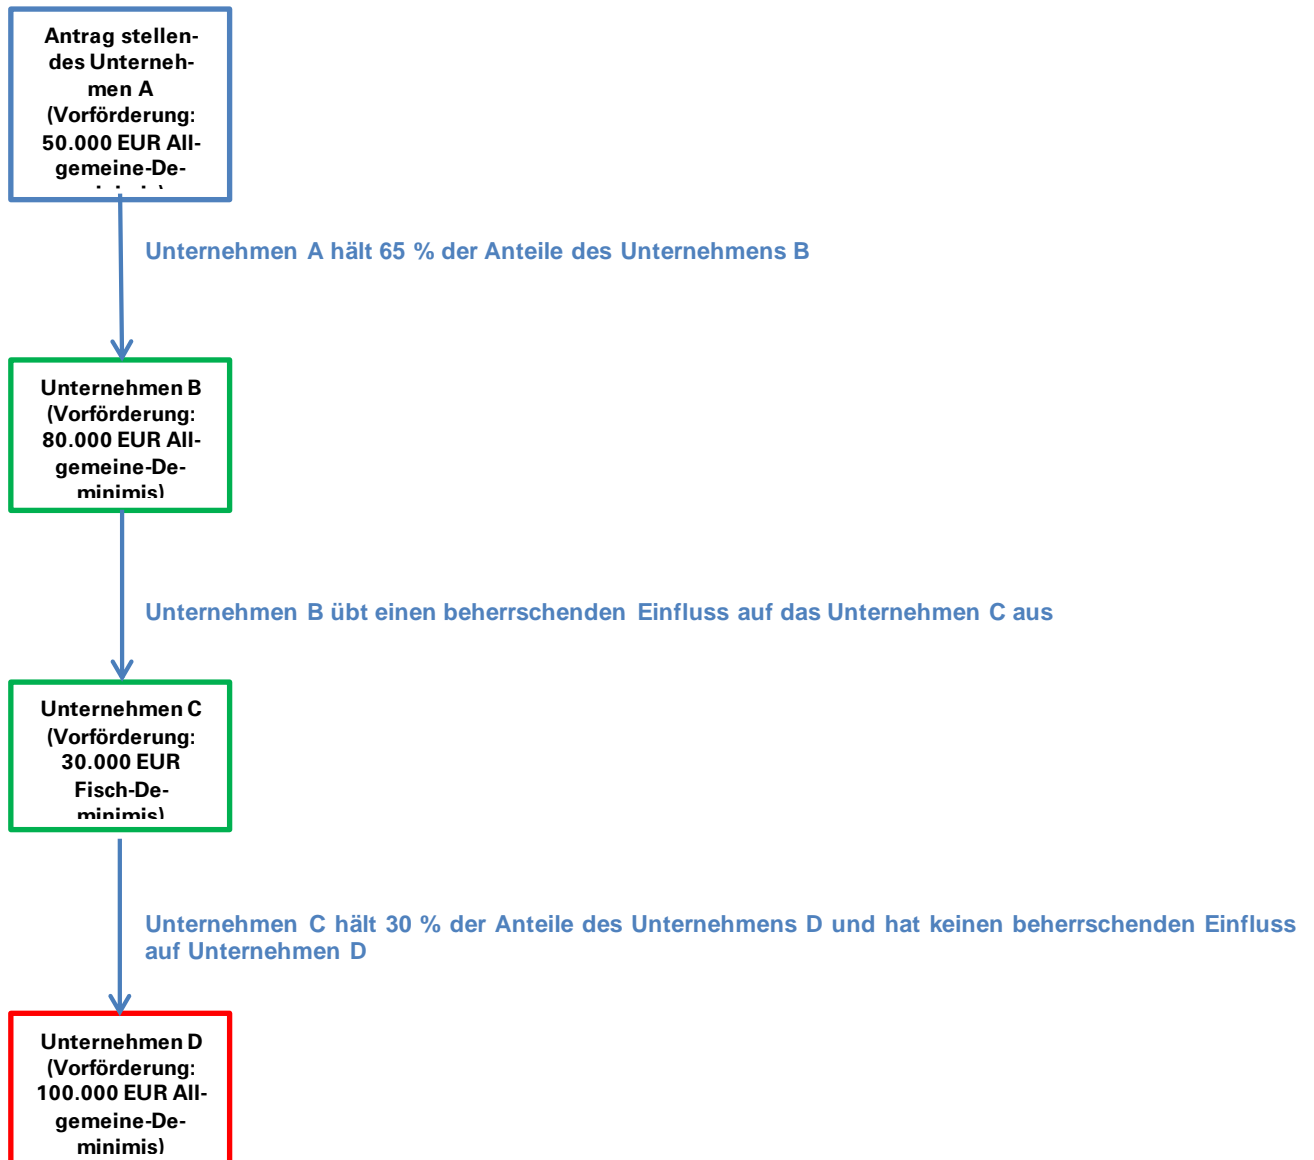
Antrag stellendes Unternehmen A (Vorförderung: 50.000 EUR Allgemeine-De-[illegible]

Unternehmen A hält 65 % der Anteile des Unternehmens B

Unternehmen B (Vorförderung: 80.000 EUR Allgemeine-De-minimis)

Unternehmen B übt einen beherrschenden Einfluss auf das Unternehmen C aus

Unternehmen C (Vorförderung: 30.000 EUR Fisch-De-minimis)

Unternehmen C hält 30 % der Anteile des Unternehmens D und hat keinen beherrschenden Einfluss auf Unternehmen D

Unternehmen D (Vorförderung: 100.000 EUR Allgemeine-De-minimis)